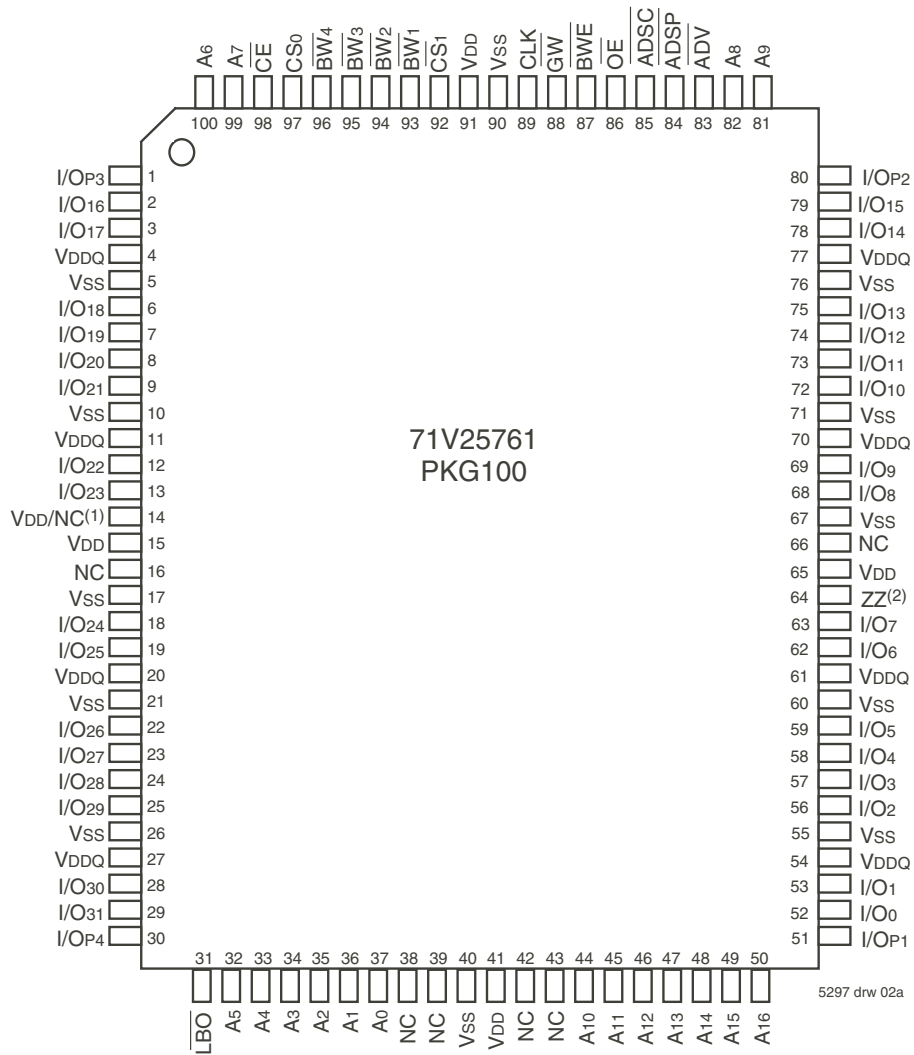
$A_6$ $A_7$ $\overline{CE}$ $CS_0$ $\overline{BW_4}$ $\overline{BW_3}$ $\overline{BW_2}$ $\overline{BW_1}$ $\overline{CS_1}$ $V_{DD}$ $V_{SS}$ CLK $\overline{GW}$ $\overline{BWE}$ $\overline{OE}$ $\overline{ADSC}$ $\overline{ADSP}$ $\overline{ADV}$ $A_8$ $A_9$

100 99 98 97 96 95 94 93 92 91 90 89 88 87 86 85 84 83 82 81

$I/O_{P3}$ 1
$I/O_{16}$ 2
$I/O_{17}$ 3
$V_{DDQ}$ 4
$V_{SS}$ 5
$I/O_{18}$ 6
$I/O_{19}$ 7
$I/O_{20}$ 8
$I/O_{21}$ 9
$V_{SS}$ 10
$V_{DDQ}$ 11
$I/O_{22}$ 12
$I/O_{23}$ 13
$V_{DD}/NC^{(1)}$ 14
$V_{DD}$ 15
NC 16
$V_{SS}$ 17
$I/O_{24}$ 18
$I/O_{25}$ 19
$V_{DDQ}$ 20
$V_{SS}$ 21
$I/O_{26}$ 22
$I/O_{27}$ 23
$I/O_{28}$ 24
$I/O_{29}$ 25
$V_{SS}$ 26
$V_{DDQ}$ 27
$I/O_{30}$ 28
$I/O_{31}$ 29
$I/O_{P4}$ 30

71V25761
PKG100

80 $I/O_{P2}$
79 $I/O_{15}$
78 $I/O_{14}$
77 $V_{DDQ}$
76 $V_{SS}$
75 $I/O_{13}$
74 $I/O_{12}$
73 $I/O_{11}$
72 $I/O_{10}$
71 $V_{SS}$
70 $V_{DDQ}$
69 $I/O_9$
68 $I/O_8$
67 $V_{SS}$
66 NC
65 $V_{DD}$
64 $ZZ^{(2)}$
63 $I/O_7$
62 $I/O_6$
61 $V_{DDQ}$
60 $V_{SS}$
59 $I/O_5$
58 $I/O_4$
57 $I/O_3$
56 $I/O_2$
55 $V_{SS}$
54 $V_{DDQ}$
53 $I/O_1$
52 $I/O_0$
51 $I/O_{P1}$

31 32 33 34 35 36 37 38 39 40 41 42 43 44 45 46 47 48 49 50

$\overline{LBO}$ $A_5$ $A_4$ $A_3$ $A_2$ $A_1$ $A_0$ NC NC $V_{SS}$ $V_{DD}$ NC NC $A_{10}$ $A_{11}$ $A_{12}$ $A_{13}$ $A_{14}$ $A_{15}$ $A_{16}$

5297 drw 02a